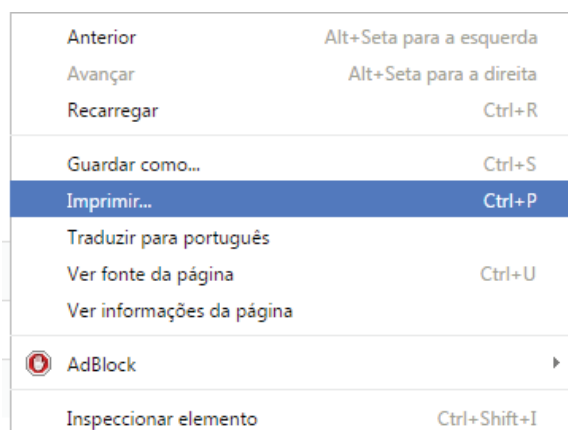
Anterior Alt+Seta para a esquerda
Avançar Alt+Seta para a direita
Recarregar Ctrl+R

Guardar como... Ctrl+S
Imprimir... Ctrl+P
Traduzir para português
Ver fonte da página Ctrl+U
Ver informações da página

AdBlock

Inspeccionar elemento Ctrl+Shift+I